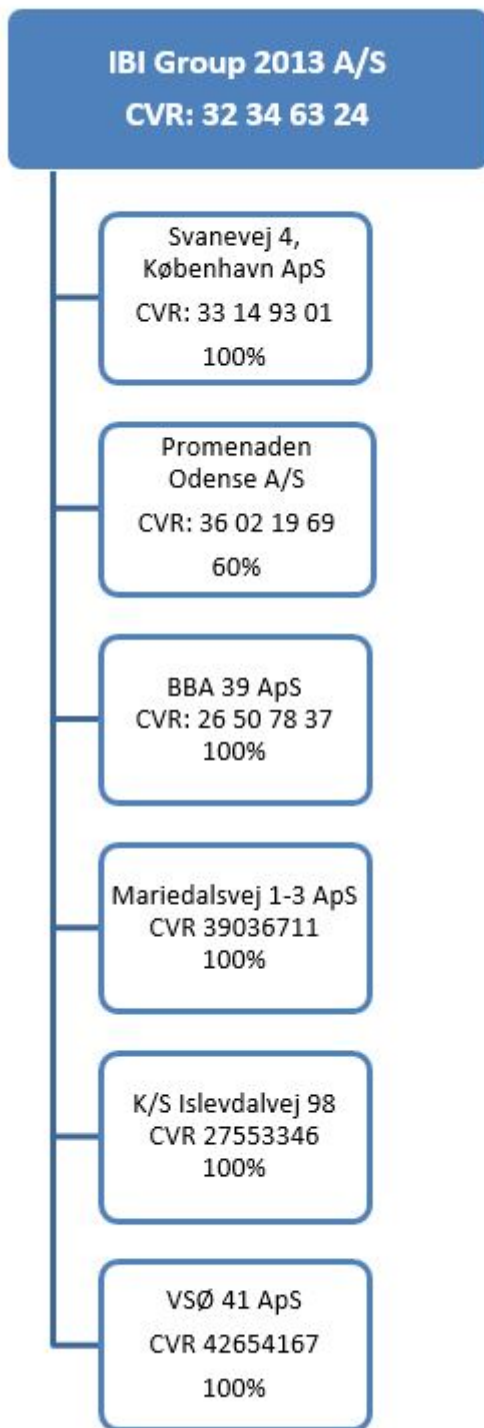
IBI Group 2013 A/S
CVR: 32 34 63 24

Svanevej 4, København ApS
CVR: 33 14 93 01
100%

Promenaden Odense A/S
CVR: 36 02 19 69
60%

BBA 39 ApS
CVR: 26 50 78 37
100%

Mariedalsvej 1-3 ApS
CVR 39036711
100%

K/S Islevdalvej 98
CVR 27553346
100%

VSØ 41 ApS
CVR 42654167
100%